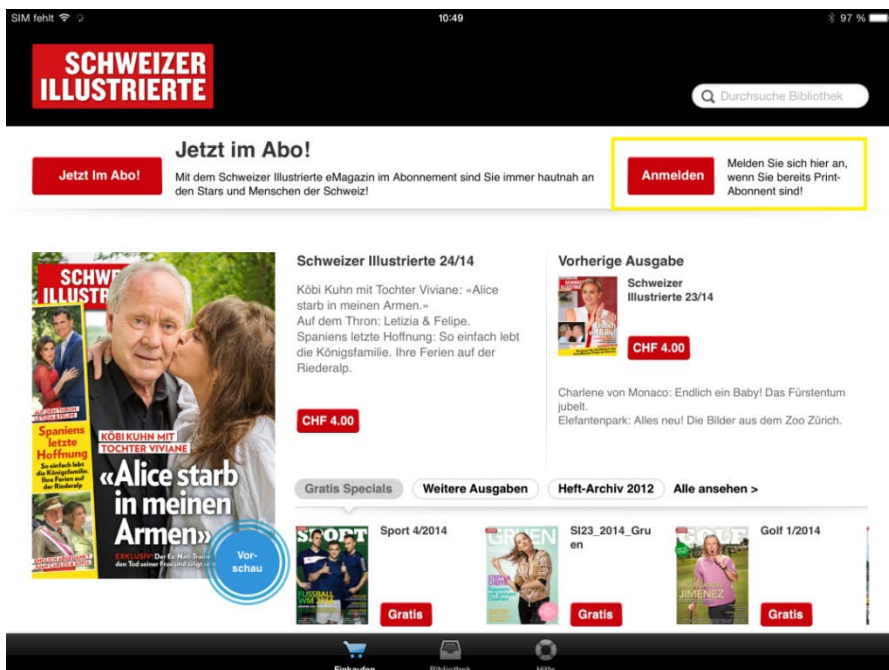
SIM fehlt
10:49
97 %

SCHWEIZER ILLUSTRIERTE

Durchsuche Bibliothek

Jetzt Im Abo!

Jetzt im Abo!

Mit dem Schweizer Illustrierte eMagazin im Abonnement sind Sie immer hautnah an den Stars und Menschen der Schweiz!

Anmelden

Melden Sie sich hier an, wenn Sie bereits Print-Abonnent sind!

SCHWEIZER ILLUSTRIERTE

Spaniens letzte Hoffnung

KÖBI KUHN MIT TOCHTER VIVIANE

«Alice starb in meinen Armen»

EXKLUSIV!

Vorschau

Schweizer Illustrierte 24/14

Köbi Kuhn mit Tochter Viviane: «Alice starb in meinen Armen.»
Auf dem Thron: Letizia & Felipe.
Spaniens letzte Hoffnung: So einfach lebt die Königsfamilie. Ihre Ferien auf der Riederalp.

CHF 4.00

Vorherige Ausgabe

Schweizer Illustrierte 23/14

CHF 4.00

Charlene von Monaco: Endlich ein Baby! Das Fürstentum jubelt.
Elefantenpark: Alles neu! Die Bilder aus dem Zoo Zürich.

Gratis Specials
Weitere Ausgaben
Heft-Archiv 2012
Alle ansehen >

SPORT
Sport 4/2014
Gratis

GRÜEN
SI23_2014_Gruen
Gratis

GOLF
Golf 1/2014
JIMENEZ
Gratis

Einkaufen
Bibliothek
Hilfe